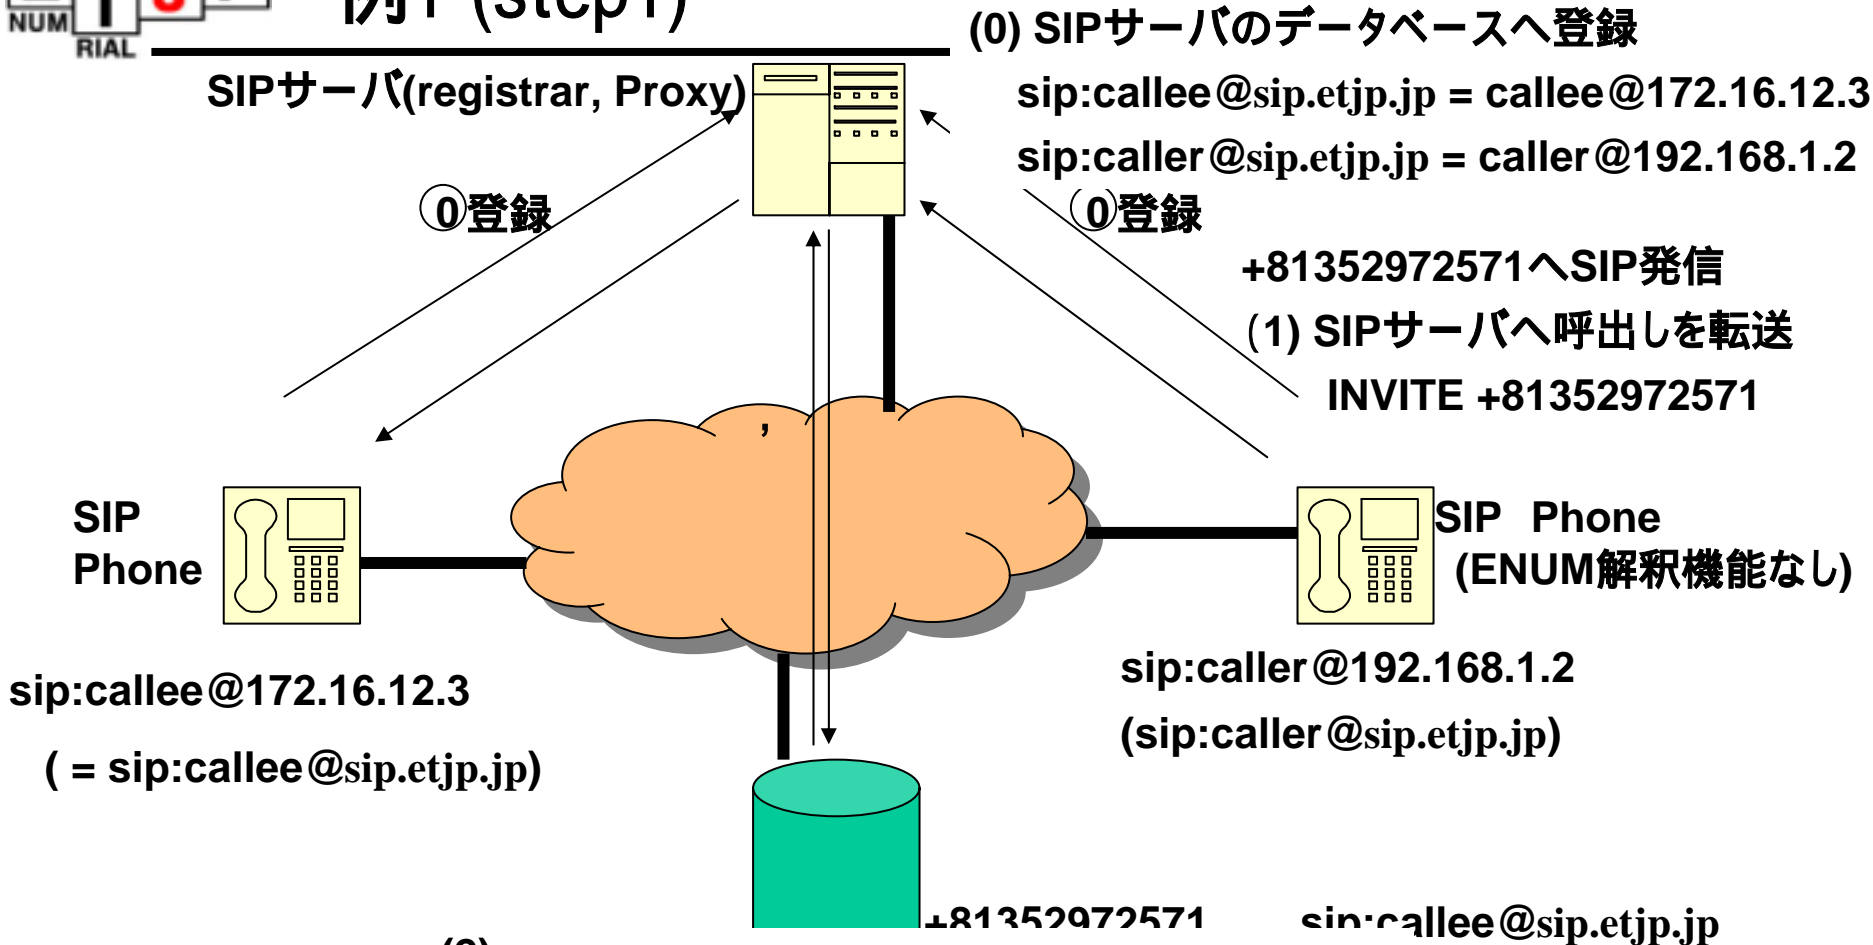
NUM
RIAL
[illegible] (step1)

(0) SIPサーバのデータベースへ登録

SIPサーバ(registrar, Proxy)

sip:callee@sip.etjp.jp = callee@172.16.12.3

sip:caller@sip.etjp.jp = caller@192.168.1.2

⓪登録

⓪登録

+81352972571へSIP発信

(1) SIPサーバへ呼出しを転送

INVITE +81352972571

SIP Phone

SIP Phone
(ENUM解釈機能なし)

sip:caller@192.168.1.2
(sip:caller@sip.etjp.jp)

sip:callee@172.16.12.3
( = sip:callee@sip.etjp.jp)

+81352972571 sip:callee@sip.etjp.jp

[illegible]